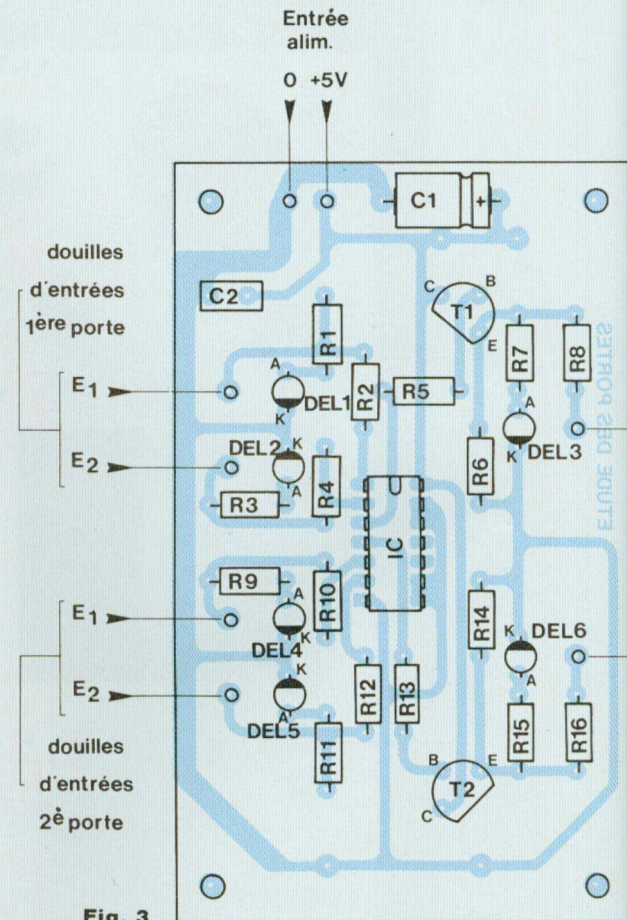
Entrée alim.

0 +5V

C1

douilles d'entrées 1ère porte

C2

T1

C B E

R1

R7

R8

ETUDE DES PORTES

$E_1$

A K DEL1

R2

R5

A K DEL3

$E_2$

DEL2 K A

R4

R6

R3

IC

R9

$E_1$

R10

R14

DEL4 A K

K DEL6 A

$E_2$

K DEL5 A

R12

R13

douilles d'entrées 2è porte

R11

R15

R16

B E

T2

C

Fig. 3